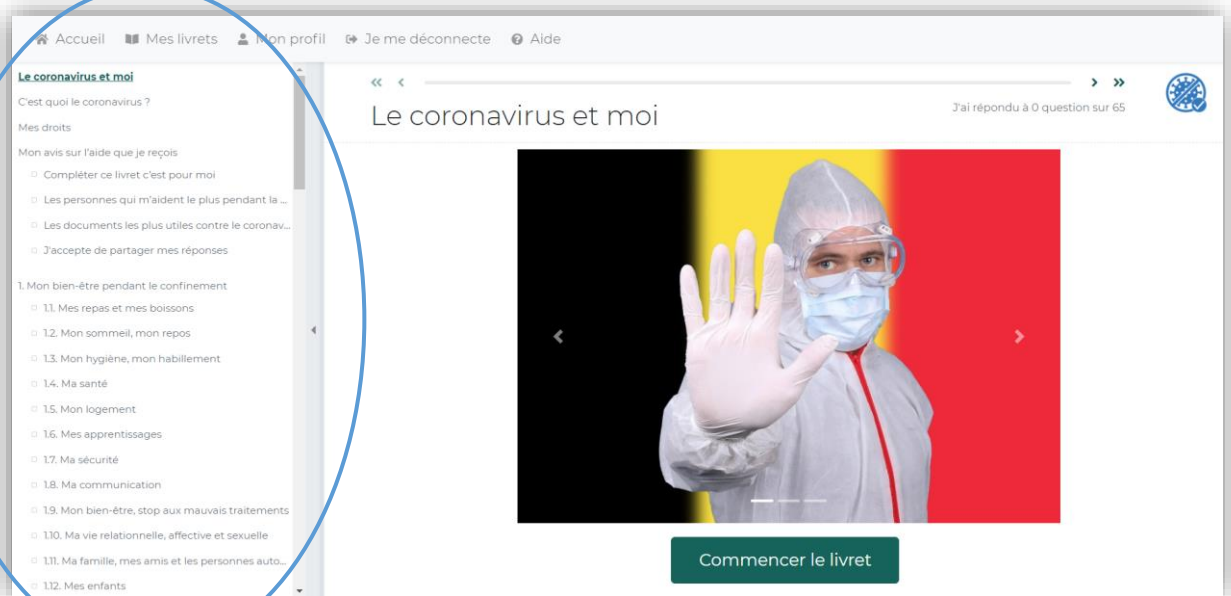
Accueil Mes livrets Mon profil Je me déconnecte Aide

Le coronavirus et moi
C'est quoi le coronavirus ?
Mes droits
Mon avis sur l'aide que je reçois
Compléter ce livret c'est pour moi
Les personnes qui m'aident le plus pendant la ...
Les documents les plus utiles contre le coronav...
J'accepte de partager mes réponses
1. Mon bien-être pendant le confinement
1.1. Mes repas et mes boissons
1.2. Mon sommeil, mon repos
1.3. Mon hygiène, mon habillement
1.4. Ma santé
1.5. Mon logement
1.6. Mes apprentissages
1.7. Ma sécurité
1.8. Ma communication
1.9. Mon bien-être, stop aux mauvais traitements
1.10. Ma vie relationnelle, affective et sexuelle
1.11. Ma famille, mes amis et les personnes auto...
1.12. Mes enfants

« ‹ › »

Le coronavirus et moi

J'ai répondu à 0 question sur 65

Commencer le livret